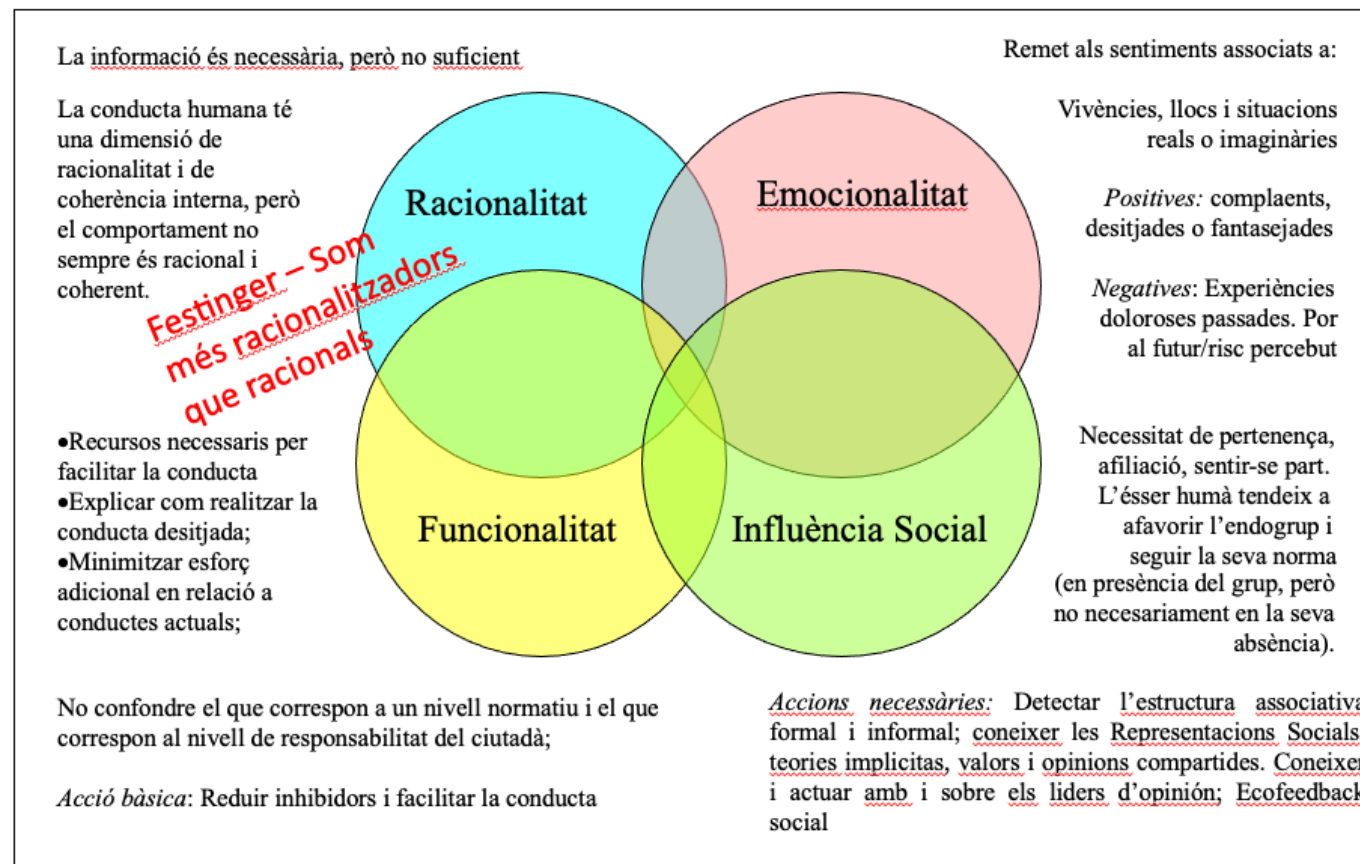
La informació és necessària, però no suficient

Remet als sentiments associats a:

La conducta humana té una dimensió de racionalitat i de coherència interna, però el comportament no sempre és racional i coherent.

Festinger – Som més racionalitzadors que racionals

Racionalitat

Emocionalitat

Funcionalitat

Influència Social

Vivències, llocs i situacions reals o imaginàries

*Positives:* complaents, desitjades o fantasejades

*Negatives*: Experiències doloroses passades. Por al futur/risc percebut

•Recursos necessaris per facilitar la conducta
•Explicar com realitzar la conducta desitjada;
•Minimitzar esforç adicional en relació a conductes actuals;

Necessitat de pertenença, afiliació, sentir-se part. L'ésser humà tendeix a afavorir l'endogrup i seguir la seva norma (en presència del grup, però no necesariament en la seva absència).

No confondre el que correspon a un nivell normatiu i el que correspon al nivell de responsabilitat del ciutadà;

*Acció bàsica*: Reduir inhibidors i facilitar la conducta

*Accions necessàries:* Detectar l'estructura associativa formal i informal; coneixer les Representacions Socials, teories implicitas, valors i opinions compartides. Coneixer i actuar amb i sobre els liders d'opinión; Ecofeedback social